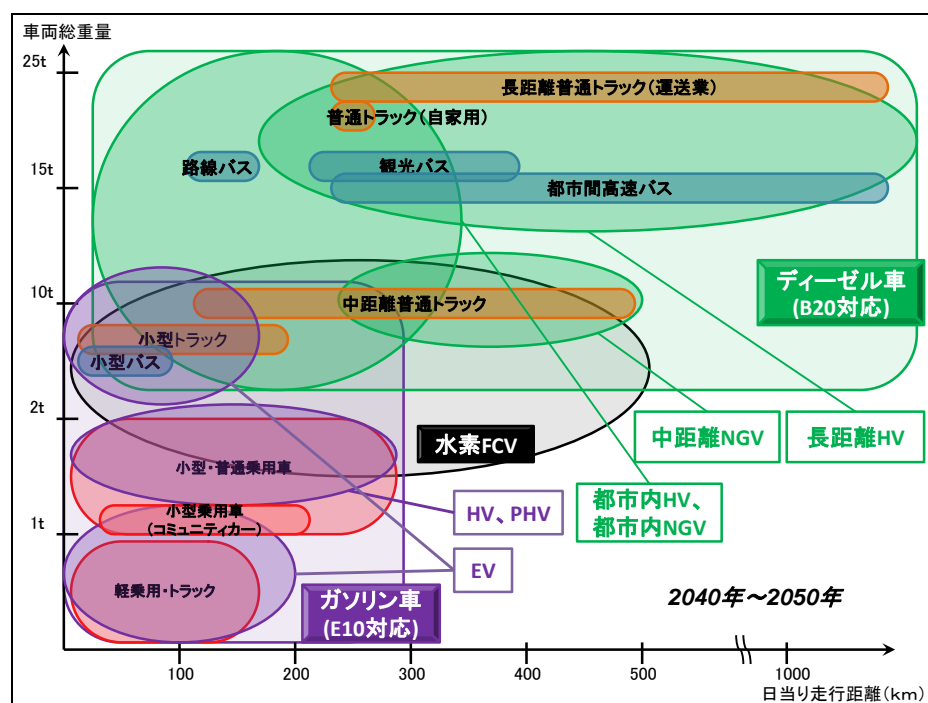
車両総重量

25t
15t
10t
2t
1t

長距離普通トラック(運送業)
普通トラック(自家用)
路線バス
観光バス
都市間高速バス
ディーゼル車
(B20対応)
中距離普通トラック
小型トラック
小型バス
中距離NGV
長距離HV
水素FCV
小型・普通乗用車
小型乗用車
(コミュニティカー)
HV、PHV
都市内HV、
都市内NGV
EV
軽乗用・トラック
ガソリン車
(E10対応)
2040年～2050年

100
200
300
400
500
1000
日当り走行距離(km)